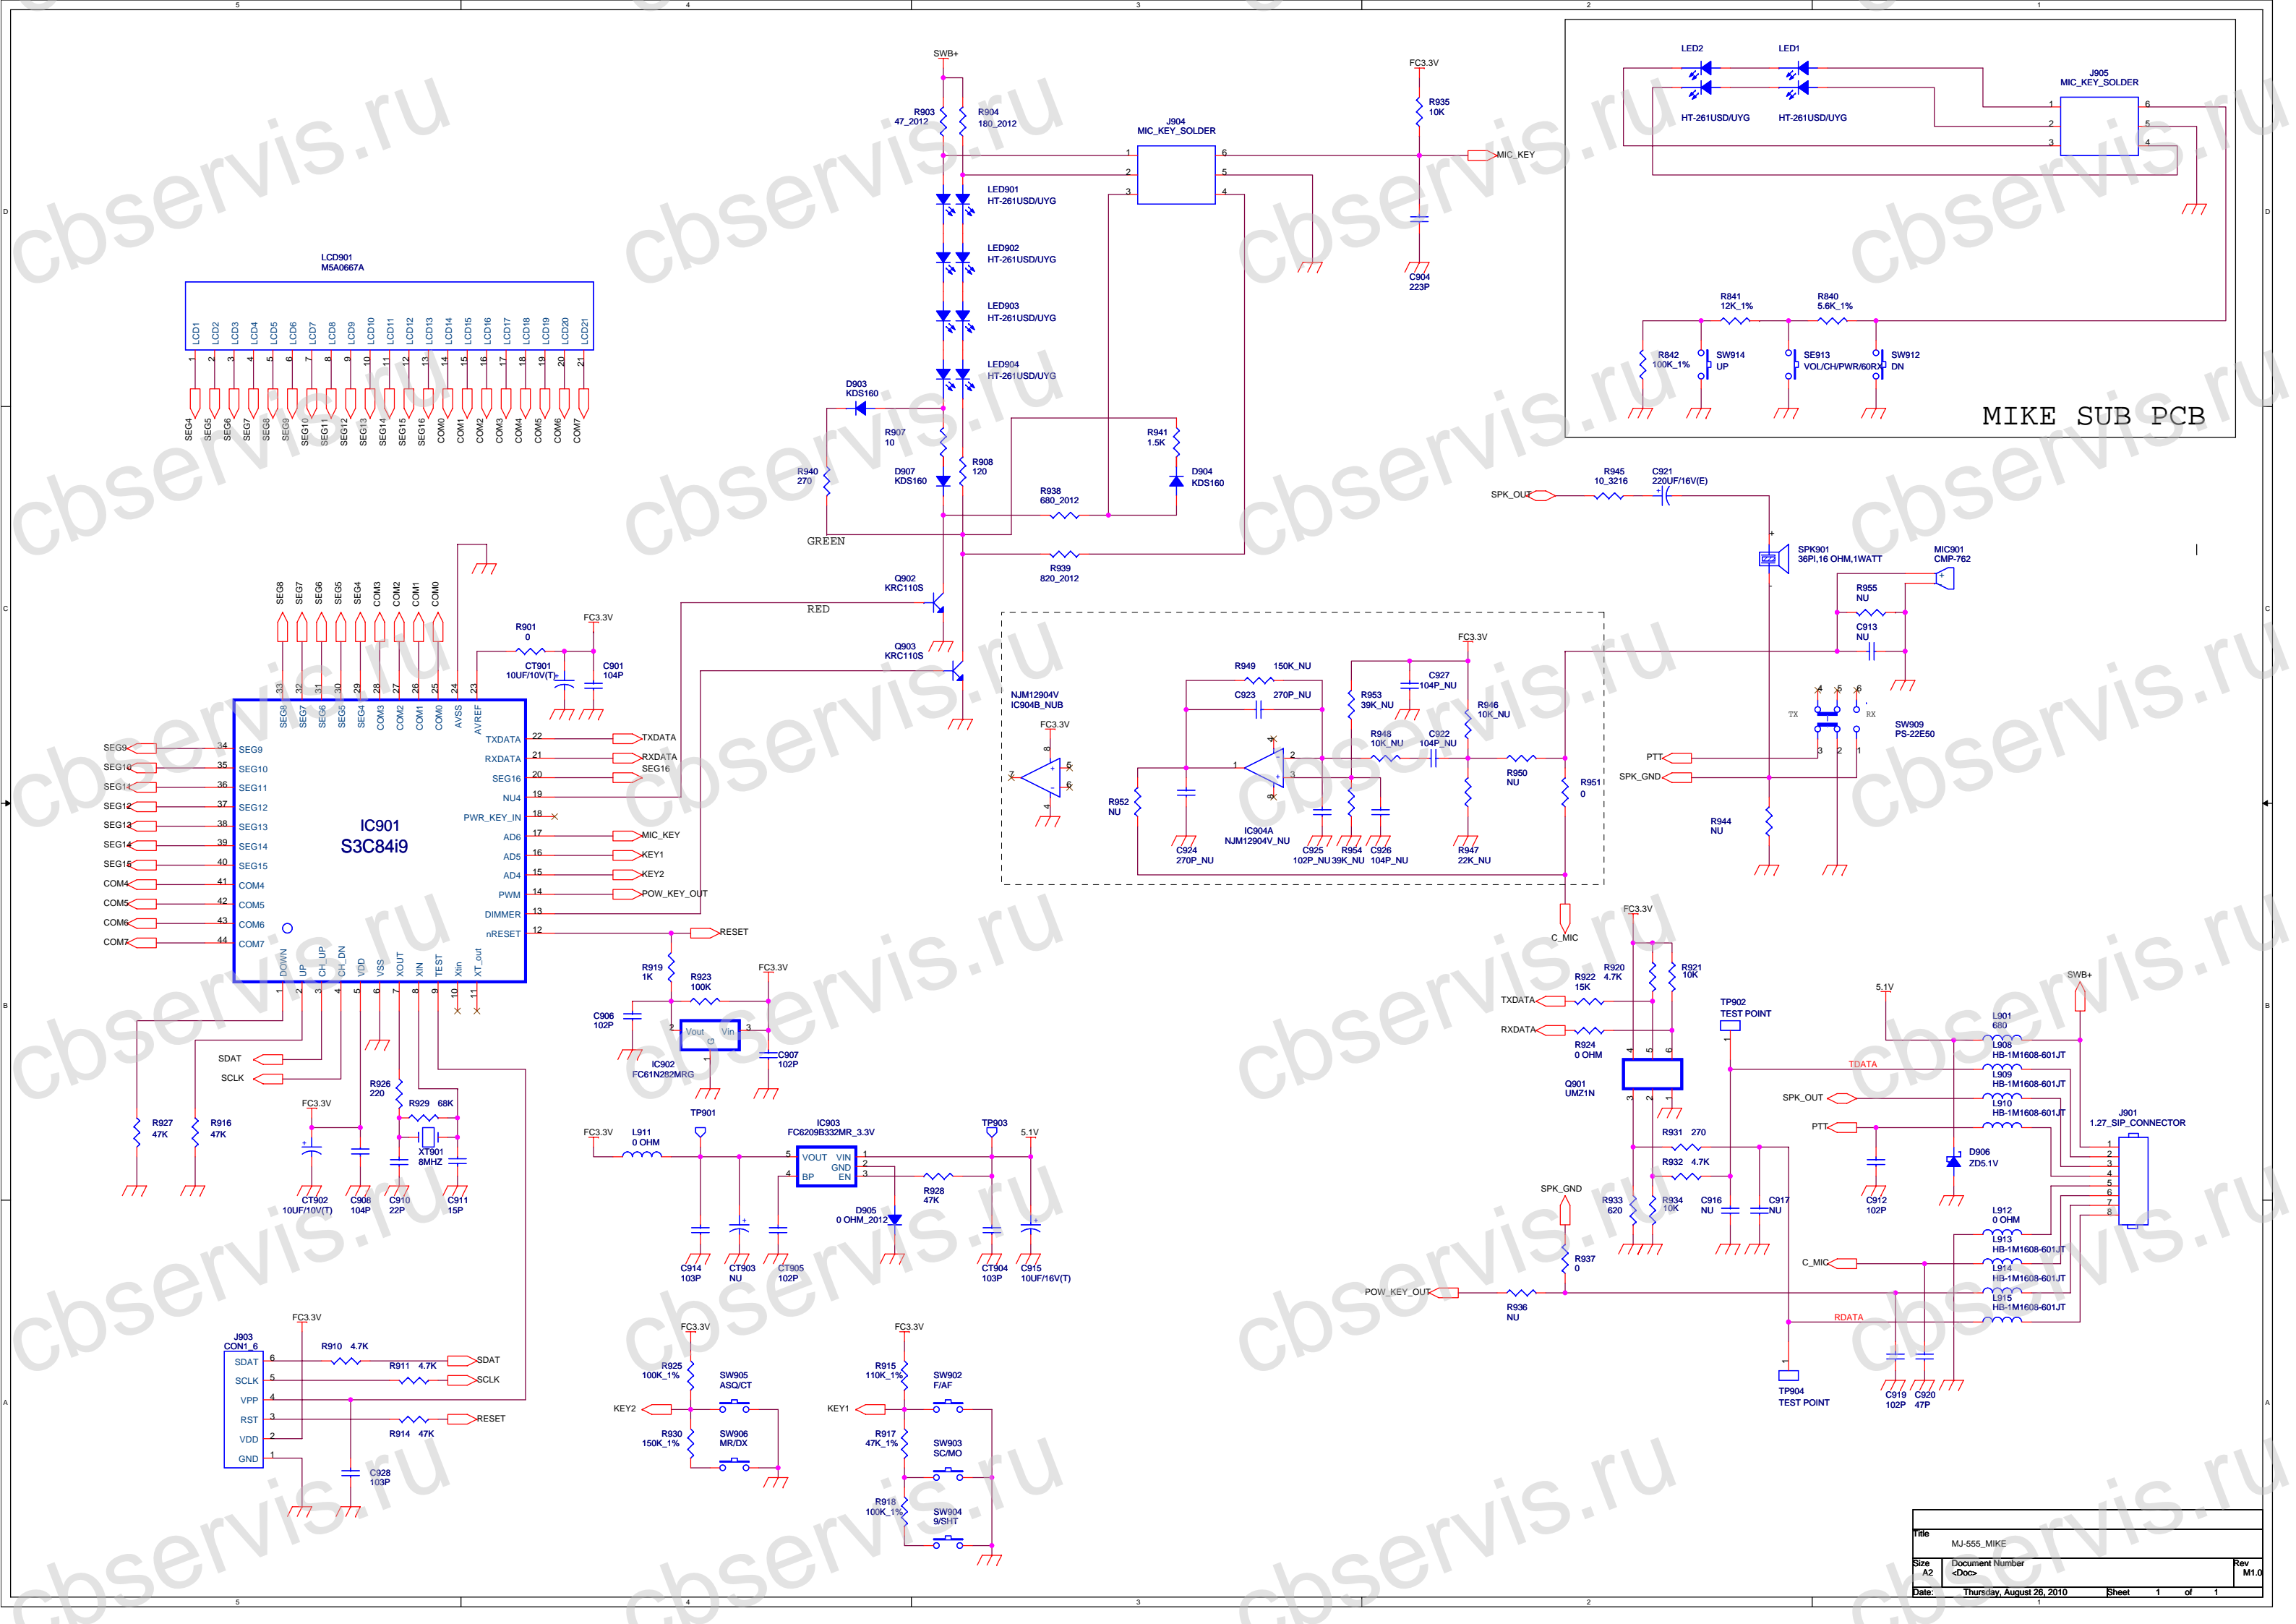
5 4 3 2 1

SWB+
R903 47_2012
R904 180_2012
J904 MIC_KEY_SOLDER
FC3.3V
R935 10K
MIC_KEY
C904 223P
LED901 HT-261USD/UYG
LED902 HT-261USD/UYG
LED903 HT-261USD/UYG
LED904 HT-261USD/UYG
D903 KDS160
R907 10
R940 270
D907 KDS160
R908 120
R941 1.5K
D904 KDS160
R938 680_2012
R939 820_2012
GREEN
RED
Q902 KRC110S
Q903 KRC110S

LED2 LED1
HT-261USD/UYG HT-261USD/UYG
J905 MIC_KEY_SOLDER
R841 12K_1%
R840 5.6K_1%
R842 100K_1%
SW914 UP
SE913 VOL/CH/PWR/60RX
SW912 DN
MIKE SUB PCB

LCD901 M5A0667A
LCD1 LCD2 LCD3 LCD4 LCD5 LCD6 LCD7 LCD8 LCD9 LCD10 LCD11 LCD12 LCD13 LCD14 LCD15 LCD16 LCD17 LCD18 LCD19 LCD20 LCD21
SEG4 SEG5 SEG6 SEG7 SEG8 SEG9 SEG10 SEG11 SEG12 SEG13 SEG14 SEG15 SEG16 COM0 COM1 COM2 COM3 COM4 COM5 COM6 COM7

SPK_OUT
R945 10_3216
C921 220UF/16V(E)
SPK901 36PI,16 OHM,1WATT
MIC901 CMP-762
R955 NU
C913 NU
SW909 PS-22E50
TX RX
PTT
SPK_GND
R944 NU

SEG8 SEG7 SEG6 SEG5 SEG4 COM3 COM2 COM1 COM0
R901 0
FC3.3V
CT901 10UF/10V(T)
C901 104P
IC901
S3C84i9
SEG9 SEG10 SEG11 SEG12 SEG13 SEG14 SEG15 COM4 COM5 COM6 COM7
AVSS AVREF
TXDATA RXDATA SEG16 NU4 PWR_KEY_IN AD6 AD5 AD4 PWM DIMMER nRESET
TXDATA
RXDATA
SEG16
MIC_KEY
KEY1
KEY2
POW_KEY_OUT
RESET
DOWN UP CH_UP CH_DN VDD VSS XOUT XIN TEST Xtin XT_out

NJM12904V IC904B_NUB
FC3.3V
R949 150K_NU
C923 270P_NU
R953 39K_NU
C927 104P_NU
R946 10K_NU
R948 10K_NU
C922 104P_NU
R950 NU
R951 0
R952 NU
C924 270P_NU
IC904A NJM12904V_NU
C925 102P_NU
R954 39K_NU
C926 104P_NU
R947 22K_NU
C_MIC

SDAT
SCLK
R927 47K
R916 47K
R926 220
R929 68K
FC3.3V
XT901 8MHZ
CT902 10UF/10V(T)
C908 104P
C910 22P
C911 15P

R919 1K
R923 100K
FC3.3V
C906 102P
Vout Vin G
C907 102P
IC902 FC61N282MRG

TP901
FC3.3V
L911 0 OHM
IC903 FC6209B332MR_3.3V
VOUT VIN GND BP EN
TP903
5.1V
R928 47K
D905 0 OHM_2012
C914 103P
CT903 NU
CT905 102P
CT904 103P
C915 10UF/16V(T)

FC3.3V
R920 4.7K
R921 10K
R922 15K
TXDATA
RXDATA
R924 0 OHM
Q901 UMZ1N
TP902 TEST POINT
5.1V
SWB+
L901 680
L908 HB-1M1608-601JT
TDATA
L909 HB-1M1608-601JT
SPK_OUT
L910 HB-1M1608-601JT
PTT
J901 1.27_SIP_CONNECTOR
R931 270
R932 4.7K
D906 ZD5.1V
SPK_GND
R933 620
R934 10K
C916 NU
C917 NU
C912 102P
L912 0 OHM
L913 HB-1M1608-601JT
L914 HB-1M1608-601JT
C_MIC
R937 0
L915 HB-1M1608-601JT
POW_KEY_OUT
R936 NU
RDATA
TP904 TEST POINT
C919 102P
C920 47P

J903 CON1_6
SDAT SCLK VPP RST VDD GND
FC3.3V
R910 4.7K
R911 4.7K
SDAT
SCLK
R914 47K
RESET
C928 103P

FC3.3V
R925 100K_1%
SW905 ASQ/CT
KEY2
R930 150K_1%
SW906 MR/DX

FC3.3V
R915 110K_1%
SW902 F/AF
KEY1
R917 47K_1%
SW903 SC/MO
R918 100K_1%
SW904 9/SHT

Title
MJ-555_MIKE
Size A2
Document Number <Doc>
Rev M1.0
Date: Thursday, August 26, 2010 Sheet 1 of 1

cbservis.ru